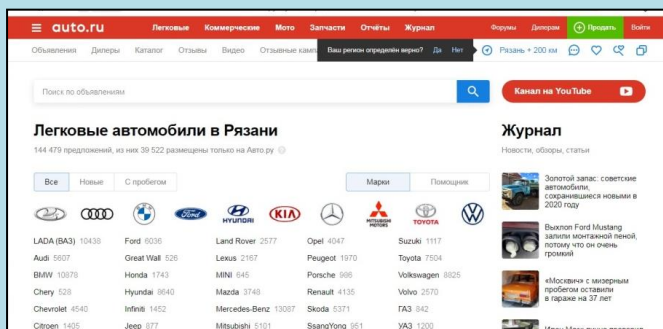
auto.ru Легковые Коммерческие Мото Запчасти Отчёты Журнал Форумы Дилерам Продать Войти

Объявления Дилеры Каталог Отзывы Видео Отзывные кам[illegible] Ваш регион определён верно? Да Нет Рязань + 200 км

Поиск по объявлениям

Канал на YouTube

Легковые автомобили в Рязани

144 479 предложений, из них 39 522 размещены только на Авто.ру

Все Новые С пробегом

Марки Помощник

HYUNDAI KIA MITSUBISHI MOTORS TOYOTA

| | | | | |
|---|---|---|---|---|
| LADA (ВАЗ) 10438 | Ford 6036 | Land Rover 2577 | Opel 4047 | Suzuki 1117 |
| Audi 5607 | Great Wall 526 | Lexus 2167 | Peugeot 1970 | Toyota 7504 |
| BMW 10878 | Honda 1743 | MINI 645 | Porsche 998 | Volkswagen 8825 |
| Chery 528 | Hyundai 8640 | Mazda 3748 | Renault 4135 | Volvo 2570 |
| Chevrolet 4540 | Infiniti 1452 | Mercedes-Benz 13087 | Skoda 5371 | ГАЗ 842 |
| Citroen 1405 | Jeep 877 | Mitsubishi 5101 | SsangYong 951 | УАЗ 1200 |

Журнал

Новости, обзоры, статьи

Золотой запас: советские автомобили, сохранившиеся новыми в 2020 году

Выхлоп Ford Mustang залили монтажной пеной, потому что он очень громкий

«Москвич» с мизерным пробегом оставили в гараже на 37 лет

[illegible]